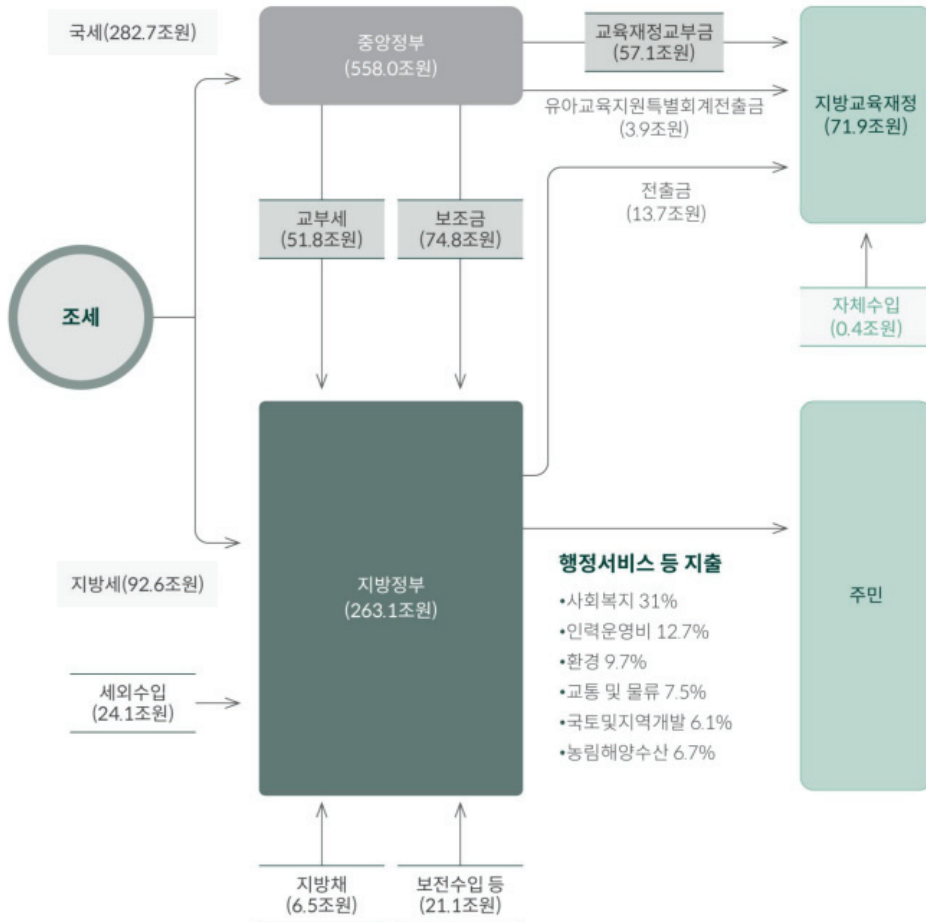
국세(282.7조원)

중앙정부
(558.0조원)

교육재정교부금
(57.1조원)

유아교육지원특별회계전출금
(3.9조원)

지방교육재정
(71.9조원)

전출금
(13.7조원)

교부세
(51.8조원)

보조금
(74.8조원)

조세

자체수입
(0.4조원)

지방정부
(263.1조원)

행정서비스 등 지출
•사회복지 31%
•인력운영비 12.7%
•환경 9.7%
•교통 및 물류 7.5%
•국토및지역개발 6.1%
•농림해양수산 6.7%

주민

지방세(92.6조원)

세외수입
(24.1조원)

지방채
(6.5조원)

보전수입 등
(21.1조원)